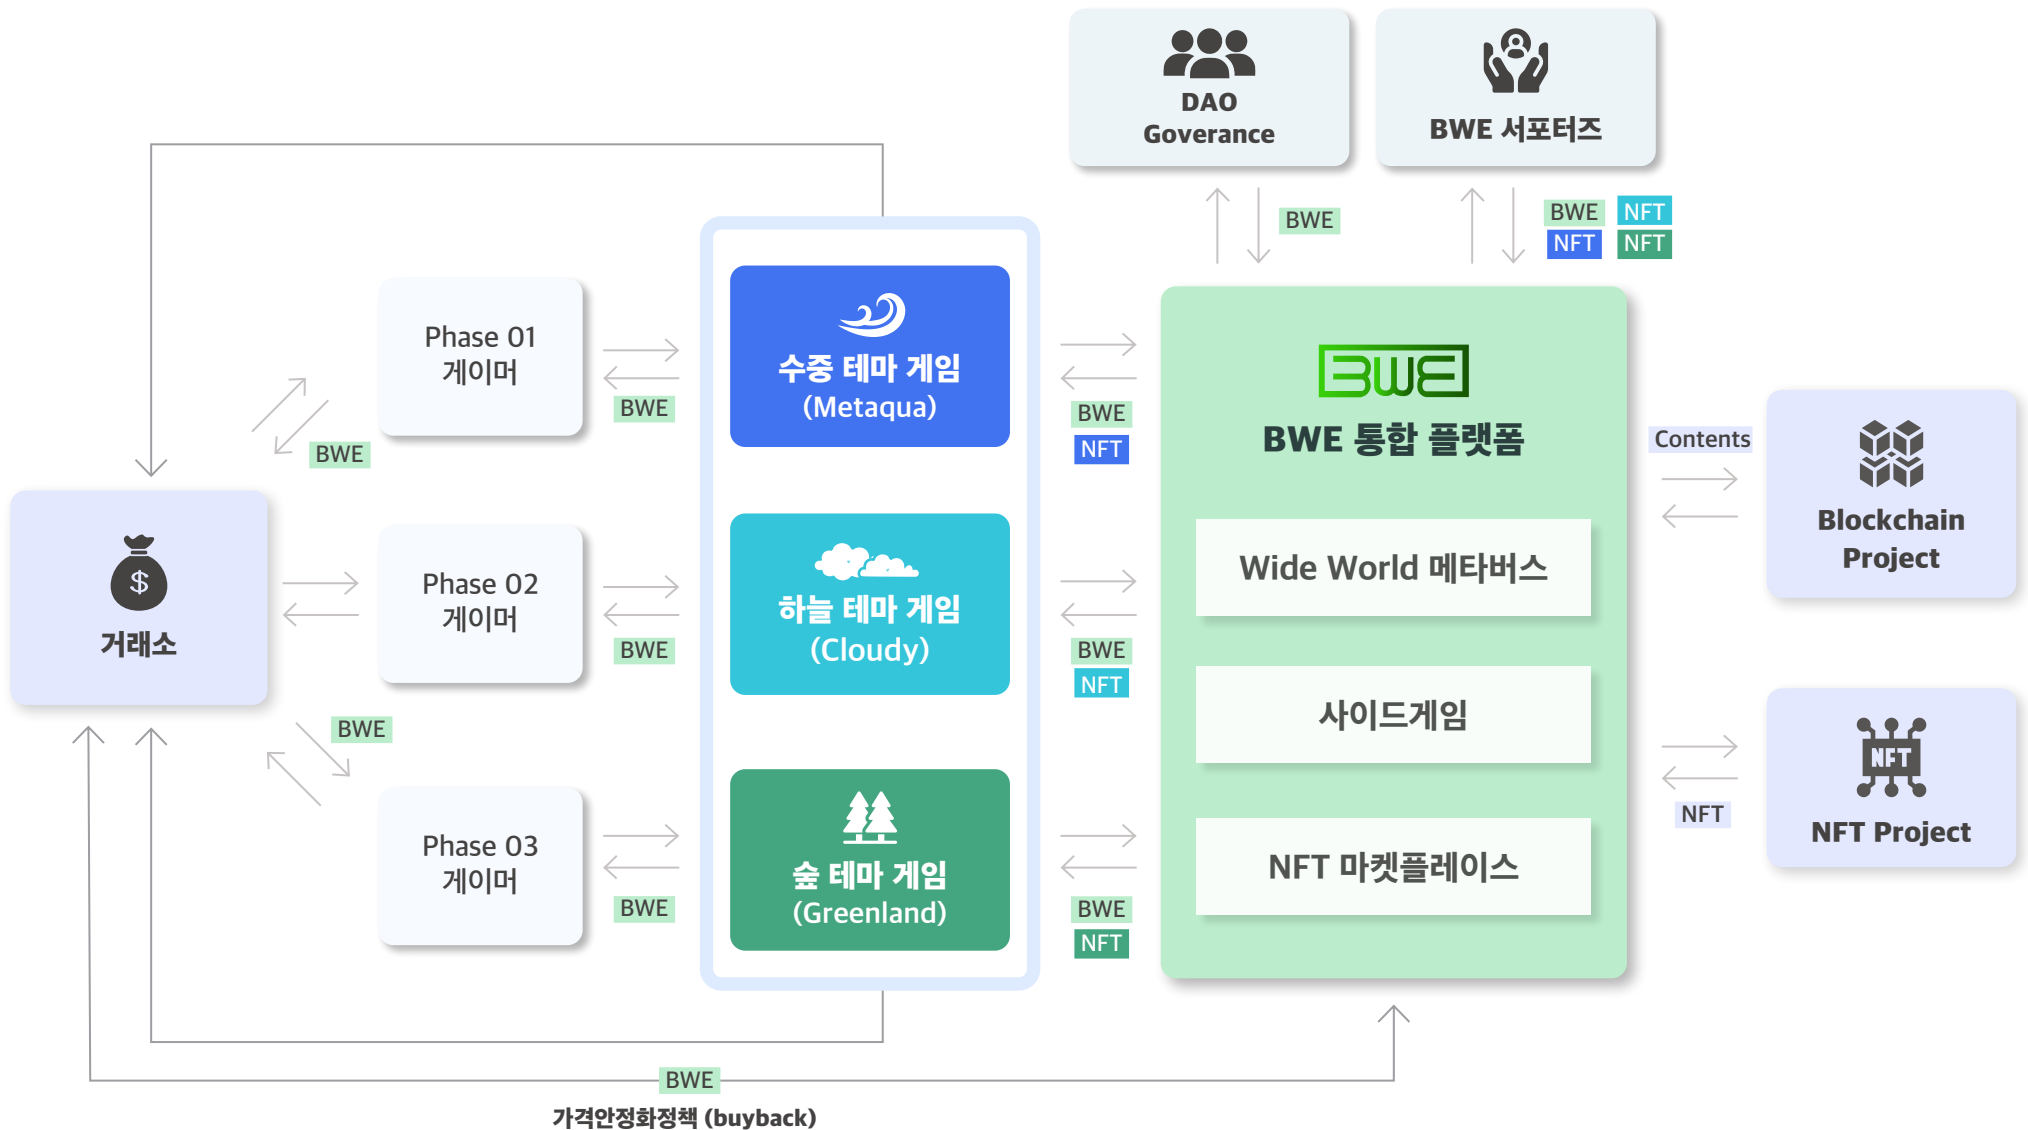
DAO
Goverance

BWE 서포터즈

BWE

BWE NFT
NFT NFT

Phase 01
게이머

BWE

수중 테마 게임
(Metaqua)

BWE
NFT

BWE

BWE 통합 플랫폼

Contents

Blockchain Project

거래소

Phase 02
게이머

BWE

하늘 테마 게임
(Cloudy)

BWE
NFT

Wide World 메타버스

사이드게임

BWE

Phase 03
게이머

BWE

숲 테마 게임
(Greenland)

BWE
NFT

NFT 마켓플레이스

NFT

NFT Project

BWE
가격안정화정책 (buyback)